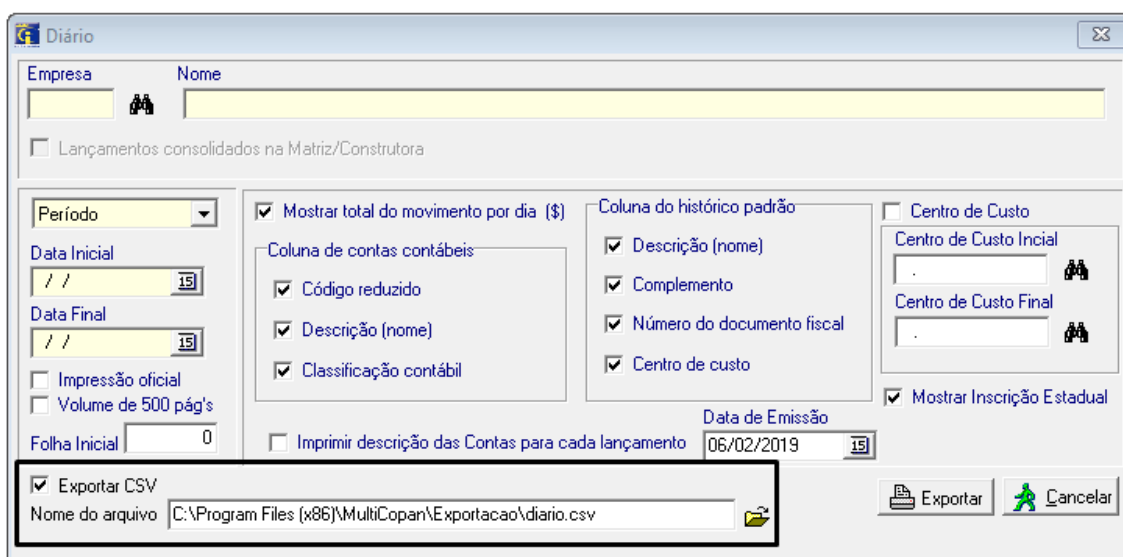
Diário

Empresa
Nome

Lançamentos consolidados na Matriz/Construtora

Período
Data Inicial
/ /
Data Final
/ /
Impressão oficial
Volume de 500 pág's
Folha Inicial 0

Mostrar total do movimento por dia ($)

Coluna de contas contábeis
Código reduzido
Descrição (nome)
Classificação contábil

Coluna do histórico padrão
Descrição (nome)
Complemento
Número do documento fiscal
Centro de custo

Centro de Custo
Centro de Custo Incial
.
Centro de Custo Final
.

Mostrar Inscrição Estadual

Data de Emissão
Imprimir descrição das Contas para cada lançamento 06/02/2019

Exportar CSV
Nome do arquivo C:\Program Files (x86)\MultiCopan\Exportacao\diario.csv

Exportar
Cancelar